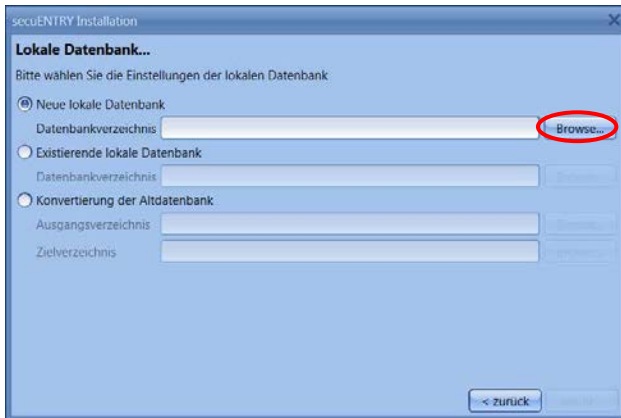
secuENTRY Installation

Lokale Datenbank...

Bitte wählen Sie die Einstellungen der lokalen Datenbank

Neue lokale Datenbank

Datenbankverzeichnis

Browse...

Existierende lokale Datenbank

Datenbankverzeichnis

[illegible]

Konvertierung der Altdatenbank

Ausgangsverzeichnis

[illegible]

Zielverzeichnis

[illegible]

< zurück

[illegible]